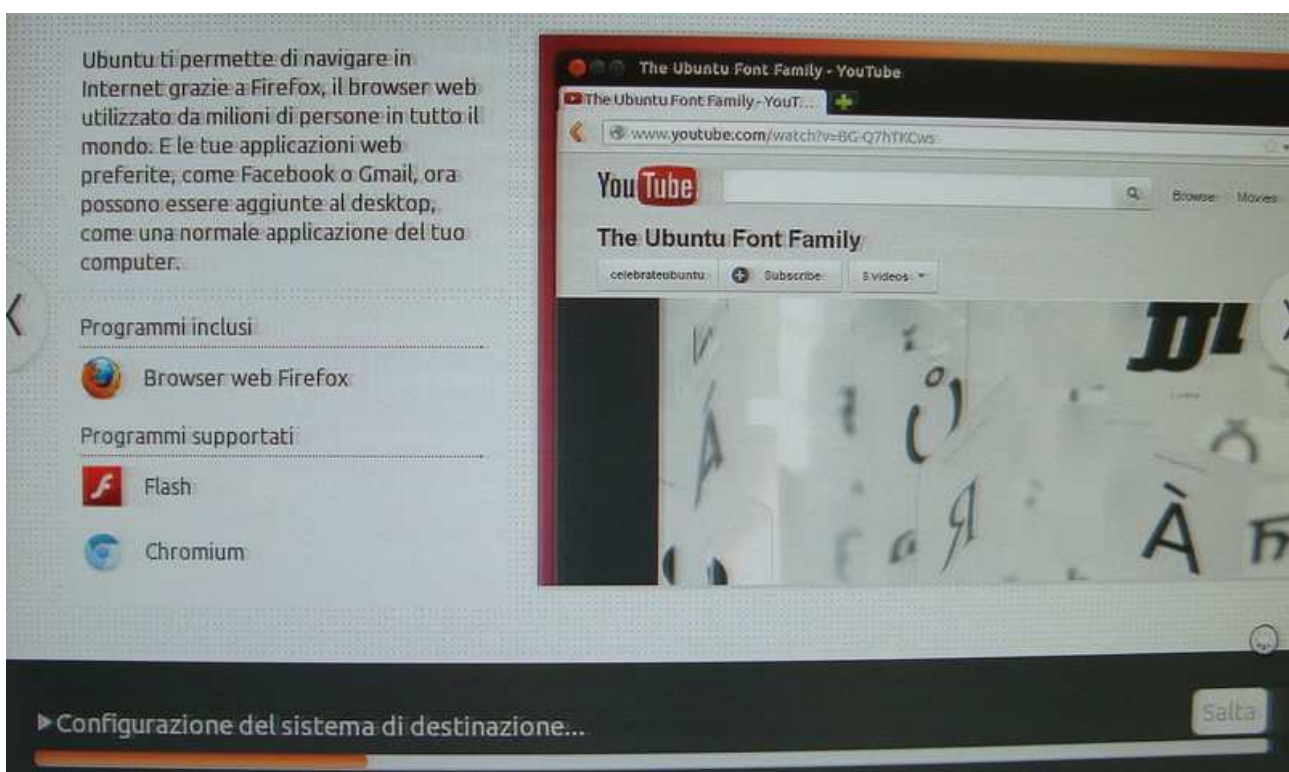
Ubuntu ti permette di navigare in Internet grazie a Firefox, il browser web utilizzato da milioni di persone in tutto il mondo. E le tue applicazioni web preferite, come Facebook o Gmail, ora possono essere aggiunte al desktop, come una normale applicazione del tuo computer.

Programmi inclusi

Browser web Firefox

Programmi supportati

Flash

Chromium

The Ubuntu Font Family - YouTube

The Ubuntu Font Family - YouT...

www.youtube.com/watch?v=BG-Q7hTKCws

YouTube

Browse Movies

The Ubuntu Font Family

celebrateubuntu Subscribe 5 videos

Configurazione del sistema di destinazione...

Salta